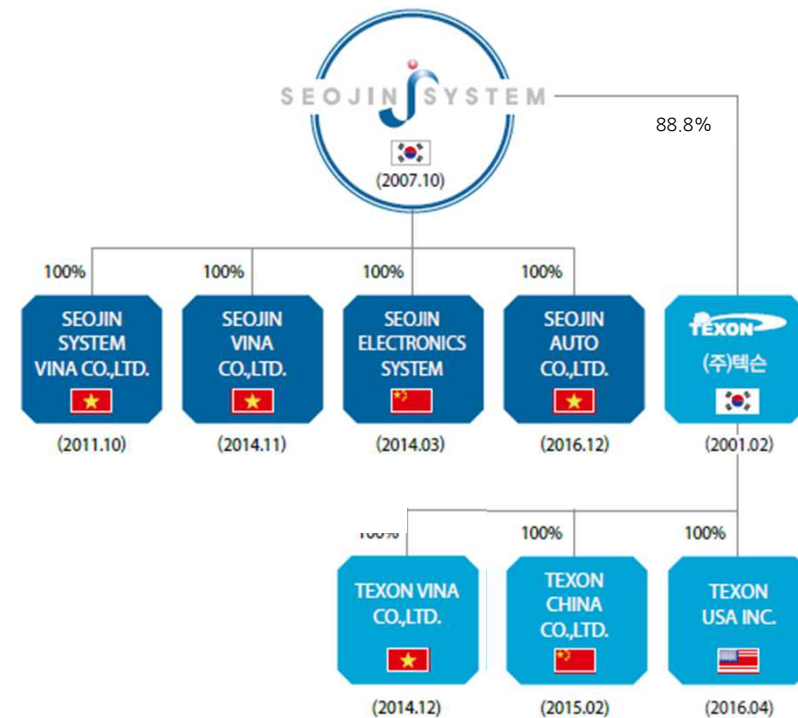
SEOJIN SYSTEM

(2007.10)

88.8%

100%

SEOJIN SYSTEM VINA CO.,LTD.

(2011.10)

100%

SEOJIN VINA CO.,LTD.

(2014.11)

100%

SEOJIN ELECTRONICS SYSTEM

(2014.03)

100%

SEOJIN AUTO CO.,LTD.

(2016.12)

TEXON

(주)텍슨

(2001.02)

100%

TEXON VINA CO.,LTD.

(2014.12)

100%

TEXON CHINA CO.,LTD.

(2015.02)

100%

TEXON USA INC.

(2016.04)